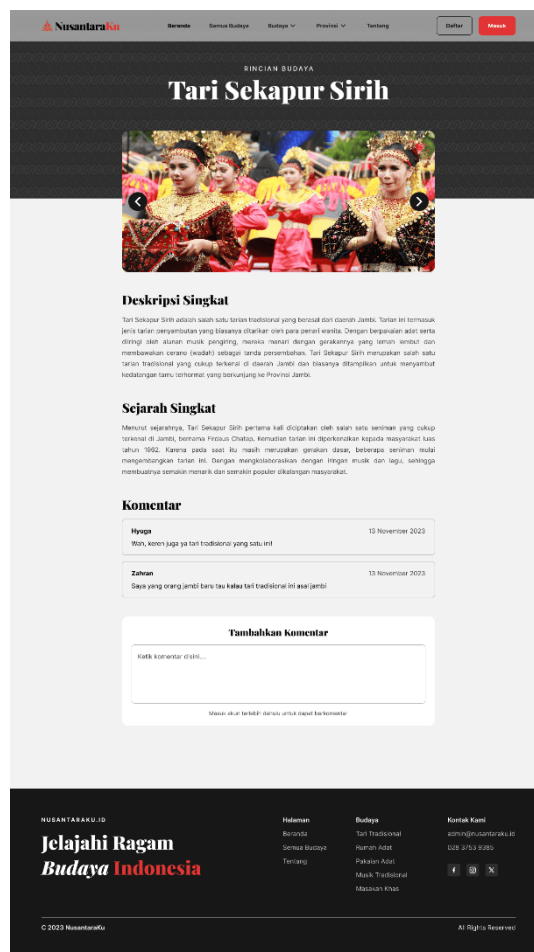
NusantaraKu

Beranda Semua Budaya Budaya Provinsi Tentang

Daftar Masuk

RINCIAN BUDAYA

Tari Sekapur Sirih

Deskripsi Singkat

Tari Sekapur Sirih adalah salah satu tarian tradisional yang berasal dari daerah Jambi. Tarian ini termasuk jenis tarian penyambutan yang biasanya ditarikan oleh para penari wanita. Dengan berpakaian adat serta diiringi oleh alunan musik pengiring, mereka menari dengan gerakannya yang lemah lembut dan membawakan cerano (wadah) sebagai tanda persembahan. Tari Sekapur Sirih merupakan salah satu tarian tradisional yang cukup terkenal di daerah Jambi dan biasanya ditampilkan untuk menyambut kedatangan tamu terhormat yang berkunjung ke Provinsi Jambi.

Sejarah Singkat

Menurut sejarahnya, Tari Sekapur Sirih pertama kali diciptakan oleh salah satu seniman yang cukup terkenal di Jambi, bernama Firdaus Chatap. Kemudian tarian ini diperkenalkan kepada masyarakat luas tahun 1962. Karena pada saat itu masih merupakan gerakan dasar, beberapa seniman mulai mengembangkan tarian ini. Dengan mengkolaborasikan dengan iringan musik dan lagu, sehingga membuatnya semakin menarik dan semakin populer dikalangan masyarakat.

Komentar

Hyuga 13 November 2023
Wah, keren juga ya tari tradisional yang satu ini!

Zahran 13 November 2023
Saya yang orang jambi baru tau kalau tari tradisional ini asal jambi

Tambahkan Komentar

Ketik komentar disini...

Masuk akun terlebih dahulu untuk dapat berkomentar

NUSANTARAKU.ID

Jelajahi Ragam Budaya Indonesia

Halaman
Beranda
Semua Budaya
Tentang

Budaya
Tari Tradisional
Rumah Adat
Pakaian Adat
Musik Tradisional
Masakan Khas

Kontak Kami
admin@nusantaraku.id
028 3753 9385

© 2023 NusantaraKu

All Rights Reserved